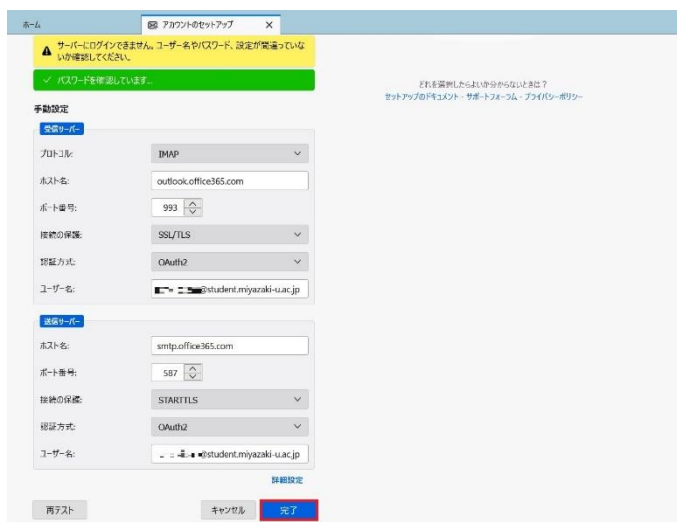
ホーム
アカウントのセットアップ ×

サーバーにログインできません。ユーザー名やパスワード、設定が間違っていないか確認してください。

パスワードを確認しています...

どれを選択したらよいか分からないときは？
セットアップのドキュメント - サポートフォーラム - プライバシーポリシー

手動設定

受信サーバー

プロトコル: IMAP
ホスト名: outlook.office365.com
ポート番号: 993
接続の保護: SSL/TLS
認証方式: OAuth2
ユーザー名: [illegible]@student.miyazaki-u.ac.jp

送信サーバー

ホスト名: smtp.office365.com
ポート番号: 587
接続の保護: STARTTLS
認証方式: OAuth2
ユーザー名: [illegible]@student.miyazaki-u.ac.jp

詳細設定

再テスト
キャンセル
完了